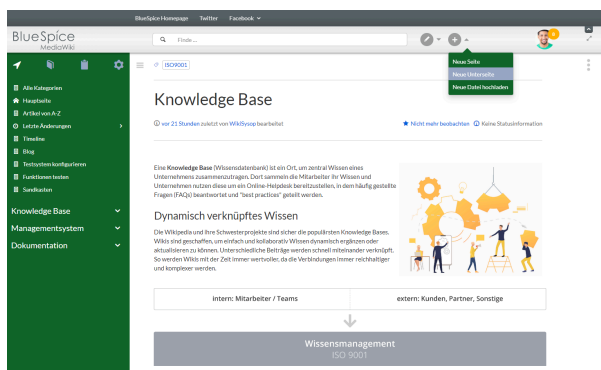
BlueSpice Homepage Twitter Facebook

BlueSpice MediaWiki

Finde ...

6

Neue Seite
Neue Unterseite
Neue Datei hochladen

Alle Kategorien
Hauptseite
Artikel von A-Z
Letzte Änderungen
Timeline
Blog
Testsystem konfigurieren
Funktionen testen
Sandkasten

Knowledge Base
Managementsystem
Dokumentation

ISO9001

Knowledge Base

vor 21 Stunden zuletzt von WikiSysop bearbeitet

Nicht mehr beobachten Keine Statusinformation

Eine **Knowledge Base** (Wissensdatenbank) ist ein Ort, um zentral Wissen eines Unternehmens zusammenzutragen. Dort sammeln die Mitarbeiter ihr Wissen und Unternehmen nutzen diese um ein Online-Helpdesk bereitzustellen, in dem häufig gestellte Fragen (FAQs) beantwortet und "best practices" geteilt werden.

Dynamisch verknüpftes Wissen

Die Wikipedia und ihre Schwesterprojekte sind sicher die populärsten Knowledge Bases. Wikis sind geschaffen, um einfach und kollaborativ Wissen dynamisch ergänzen oder aktualisieren zu können. Unterschiedliche Beiträge werden schnell miteinander verknüpft. So werden Wikis mit der Zeit immer wertvoller, da die Verbindungen immer reichhaltiger und komplexer werden.

| intern: Mitarbeiter / Teams | extern: Kunden, Partner, Sonstige |
|---|---|

Wissensmanagement
ISO 9001